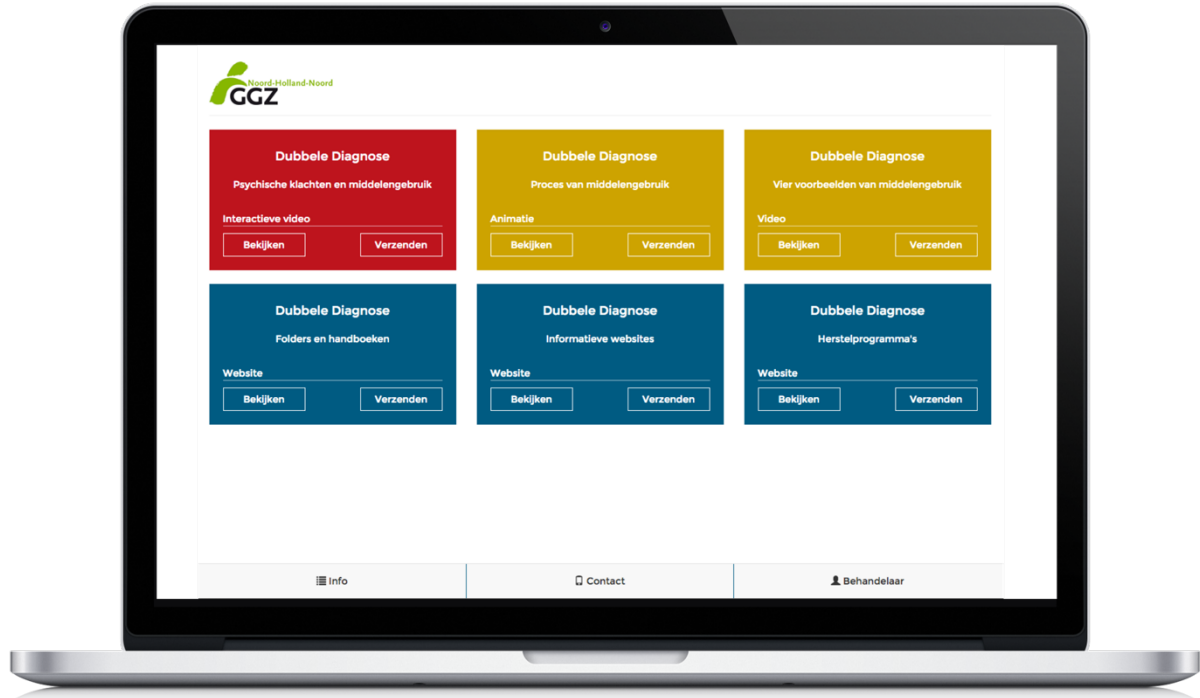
GGZ Noord-Holland-Noord

Dubbele Diagnose

Psychische klachten en middelengebruik

Interactieve video

Bekijken Verzenden

Dubbele Diagnose

Proces van middelengebruik

Animatie

Bekijken Verzenden

Dubbele Diagnose

Vier voorbeelden van middelengebruik

Video

Bekijken Verzenden

Dubbele Diagnose

Folders en handboeken

Website

Bekijken Verzenden

Dubbele Diagnose

Informatieve websites

Website

Bekijken Verzenden

Dubbele Diagnose

Herstelprogramma's

Website

Bekijken Verzenden

Info Contact Behandelaar